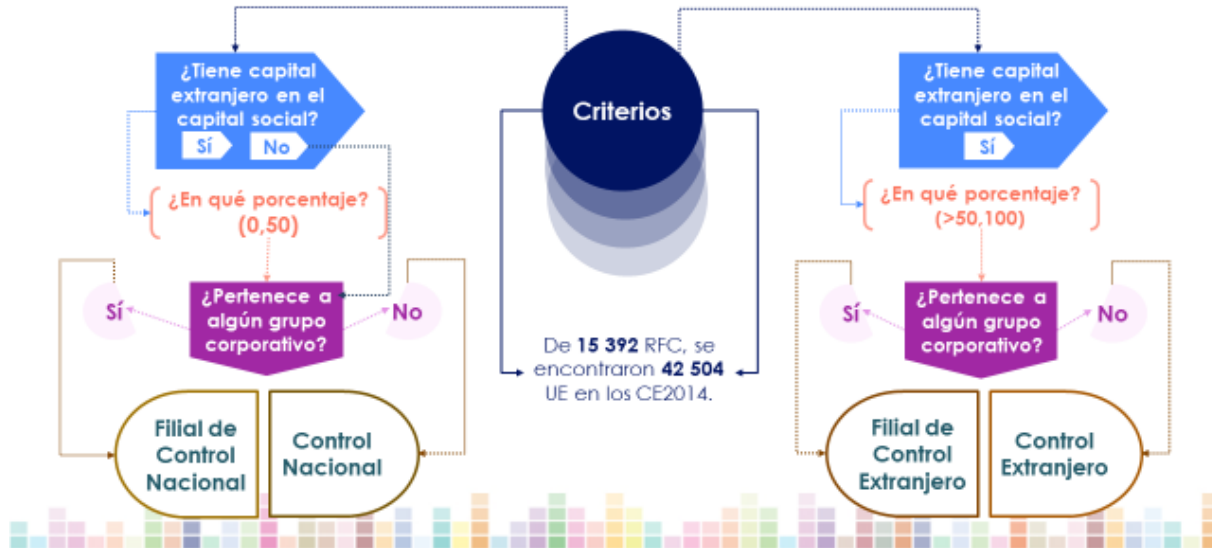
Criterios

¿Tiene capital extranjero en el capital social?

Sí

No

¿En qué porcentaje? (0,50)

¿Pertenece a algún grupo corporativo?

Sí

No

Filial de Control Nacional

Control Nacional

De **15 392** RFC, se encontraron **42 504** UE en los CE2014.

¿Tiene capital extranjero en el capital social?

Sí

¿En qué porcentaje? (>50,100)

¿Pertenece a algún grupo corporativo?

Sí

No

Filial de Control Extranjero

Control Extranjero